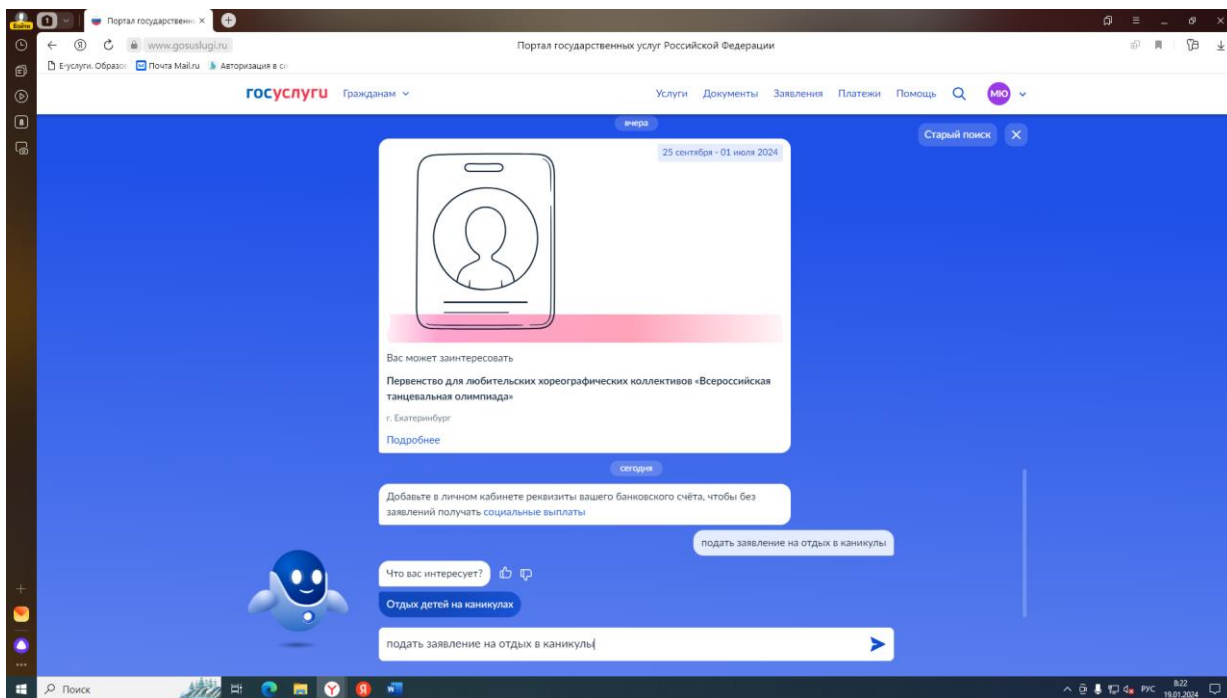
Найти
Портал государственн ×
www.gosuslugi.ru
Портал государственных услуг Российской Федерации
Е-услуги. Образо
Почта Mail.ru
Авторизация в с

госуслуги Гражданам
Услуги Документы Заявления Платежи Помощь
МЮ

вчера
Старый поиск

25 сентября - 01 июля 2024

Вас может заинтересовать

Первенство для любительских хореографических коллективов «Всероссийская танцевальная олимпиада»

г. Екатеринбург

Подробнее

сегодня

Добавьте в личном кабинете реквизиты вашего банковского счёта, чтобы без заявлений получать социальные выплаты

подать заявление на отдых в каникулы

Что вас интересует?

Отдых детей на каникулах

подать заявление на отдых в каникулы

Поиск
РУС 8:22 19.01.2024